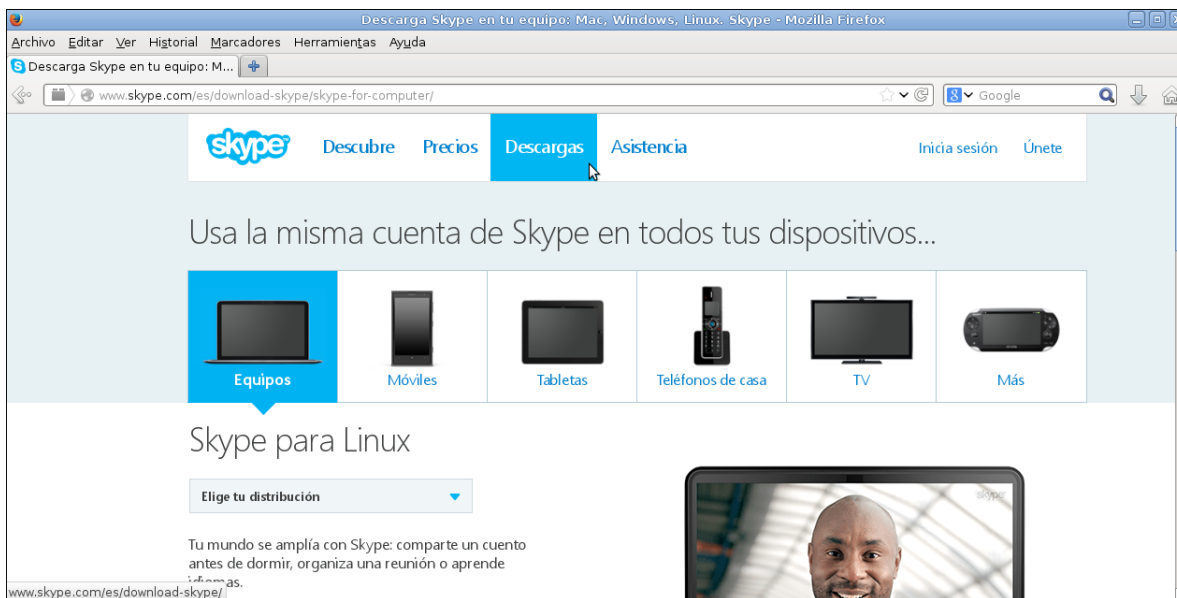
Descarga Skype en tu equipo: Mac, Windows, Linux. Skype - Mozilla Firefox

Archivo Editar Ver Historial Marcadores Herramientas Ayuda

Descarga Skype en tu equipo: M...

www.skype.com/es/download-skype/skype-for-computer/

Google

skype Descubre Precios Descargas Asistencia Inicia sesión Únete

Usa la misma cuenta de Skype en todos tus dispositivos...

Equipos | Móviles | Tabletas | Teléfonos de casa | TV | Más

Skype para Linux

Elige tu distribución

Tu mundo se amplía con Skype: comparte un cuento antes de dormir, organiza una reunión o aprende idiomas.

skype

www.skype.com/es/download-skype/